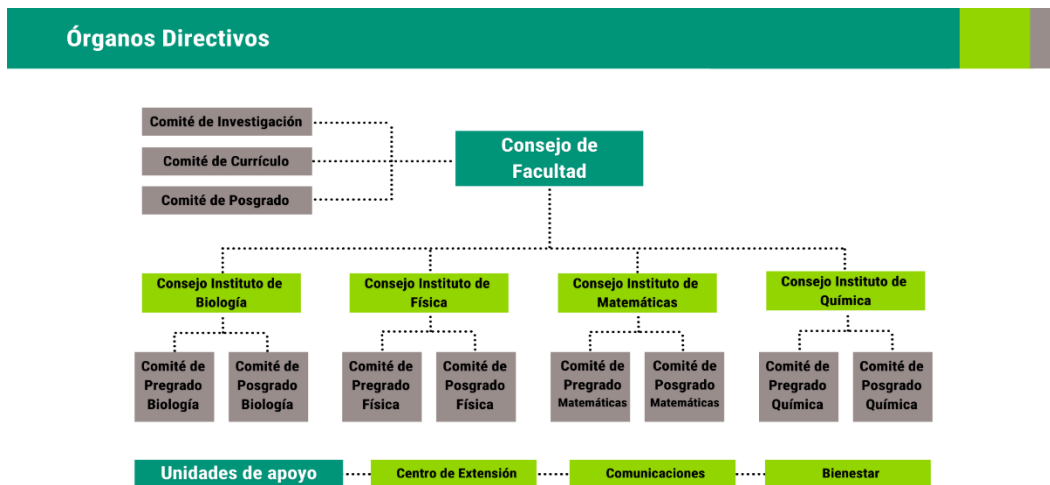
Órganos Directivos

Comité de Investigación

Comité de Currículo

Comité de Posgrado

Consejo de Facultad

Consejo Instituto de Biología

Consejo Instituto de Física

Consejo Instituto de Matemáticas

Consejo Instituto de Química

Comité de Pregrado Biología

Comité de Posgrado Biología

Comité de Pregrado Física

Comité de Posgrado Física

Comité de Pregrado Matemáticas

Comité de Posgrado Matemáticas

Comité de Pregrado Química

Comité de Posgrado Química

Unidades de apoyo

Centro de Extensión

Comunicaciones

Bienestar